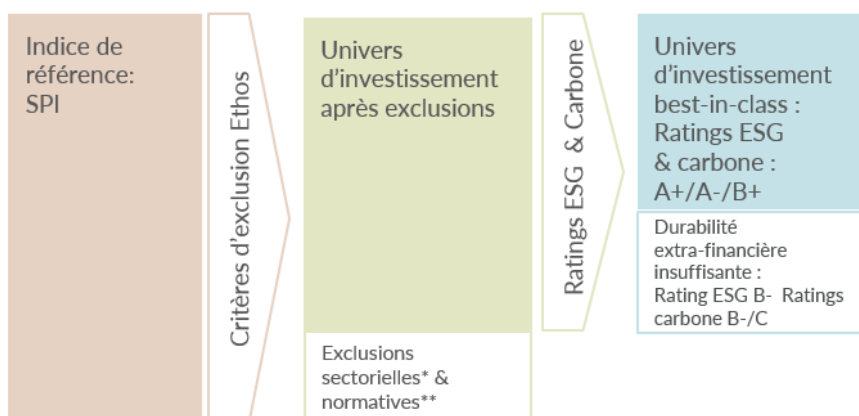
Indice de référence: SPI

Critères d'exclusion Ethos

Univers d'investissement après exclusions

Exclusions sectorielles* & normatives**

Ratings ESG & Carbone

Univers d'investissement best-in-class : Ratings ESG & carbone : A+/A-/B+

Durabilité extra-financière insuffisante : Rating ESG B- Ratings carbone B-/C